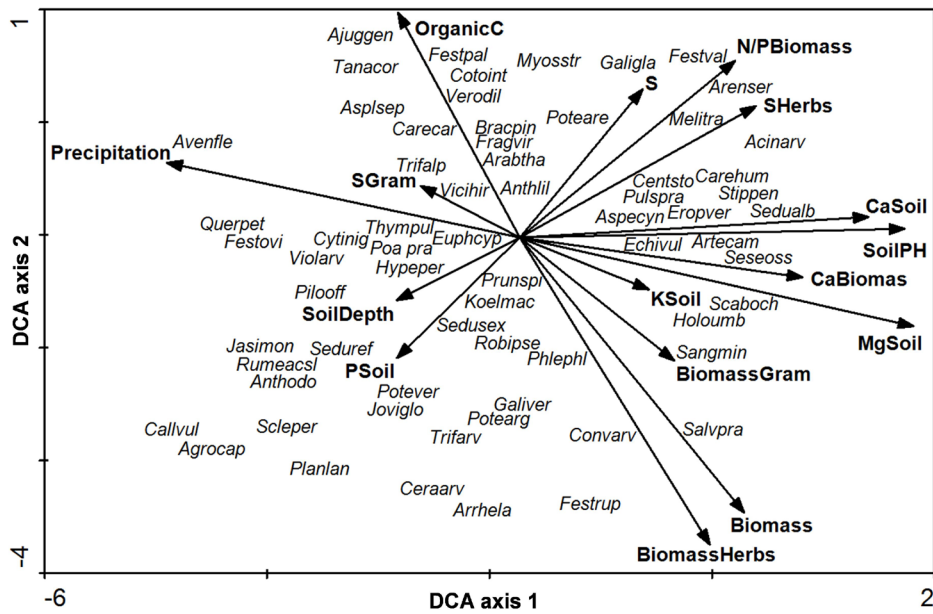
1
-4
-6
2
DCA axis 1
DCA axis 2

OrganicC
Ajuggen
Festpal
Myosstr
Galigla
Festval
N/PBiomass
Tanacor
Cotoint
S
Arenser
Verodil
Asplsep
Poteare
SHerbs
Melitra
Carecar
Bracpin
Acinarv
Precipitation
Avenfle
Fragvir
Trifalp
Arabtha
Carehum
SGram
Centsto
Vicihir
Anthlil
Stippen
Pulspra
CaSoil
Sedualb
Eropver
Aspecyn
Querpet
Thympul
Festovi
Cytinig
Euphcyp
SoilPH
Poa pra
Echivul
Artecam
Violarv
Seseoss
Hypeper
CaBiomas
Prunspi
KSoil
Pilooff
Koelmac
Scaboch
SoilDepth
Holoumb
MgSoil
Sedusex
Jasimon
Robipse
Sangmin
Seduref
Rumeacsl
Phlephl
PSoil
BiomassGram
Anthodo
Potever
Galiver
Joviglo
Potearg
Scleper
Salvpra
Callvul
Trifarv
Convarv
Agrocap
Planlan
Ceraarv
Festrup
Biomass
Arrhela
BiomassHerbs